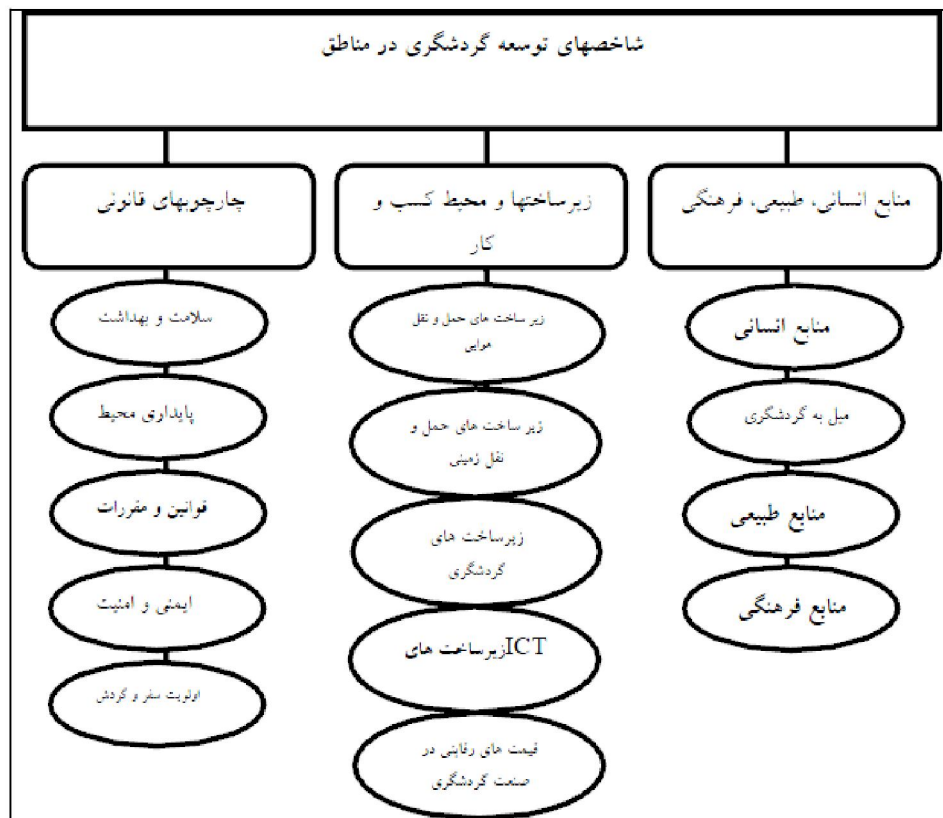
شاخصهای توسعه گردشگری در مناطق

منابع انسانی، طبیعی، فرهنگی

منابع انسانی

میل به گردشگری

منابع طبیعی

منابع فرهنگی

زیرساختها و محیط کسب و کار

زیر ساخت های حمل و نقل هوایی

زیر ساخت های حمل و نقل زمینی

زیرساخت های گردشگری

ICTزیرساخت های

قیمت های رقابتی در صنعت گردشگری

چارچوبهای قانونی

سلامت و بهداشت

پایداری محیط

قوانین و مقررات

ایمنی و امنیت

اولویت سفر و گردش